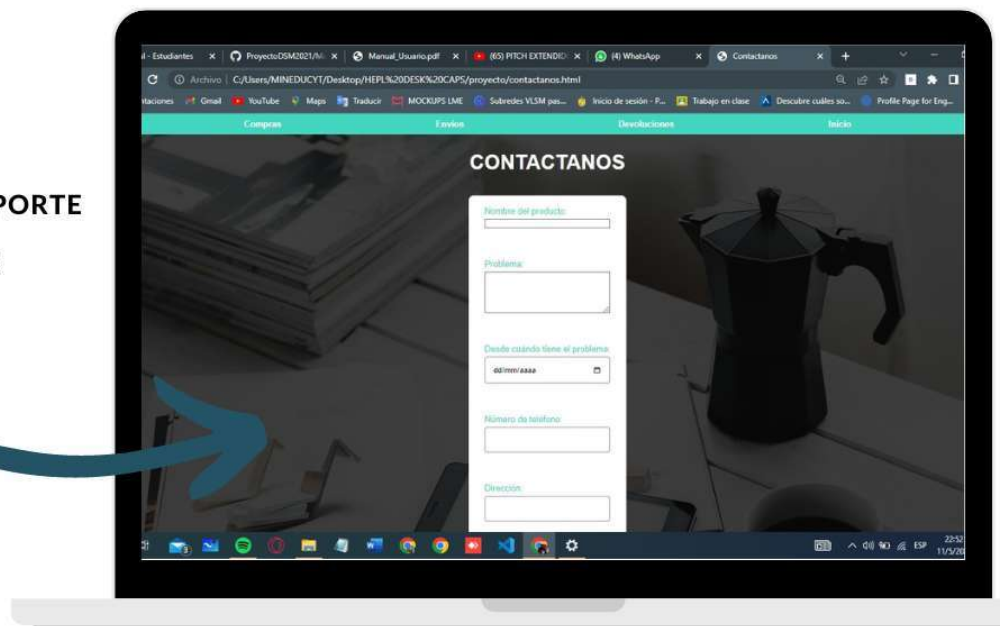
PORTE

l - Estudiantes × ProyectoDSM2021/M × Manual_Usuario.pdf × (65) PITCH EXTENDID × (4) WhatsApp × Contactanos × +

Archivo | C:/Users/MINEDUCYT/Desktop/HEPL%20DESK%20CAPS/proyecto/contactanos.html

taciones Gmail YouTube Maps Traducir MOCKUPS LME Subredes VLSM pas... Inicio de sesión - P... Trabajo en clase Descubre cuáles so... Profile Page for Eng...

Compras Envios Devoluciones Inicio

CONTACTANOS

Nombre del producto:

Problema:

Desde cuando tiene el problema:

dd/mm/aaaa

Número de telefono:

Dirección:

ESP 22:52 11/5/20